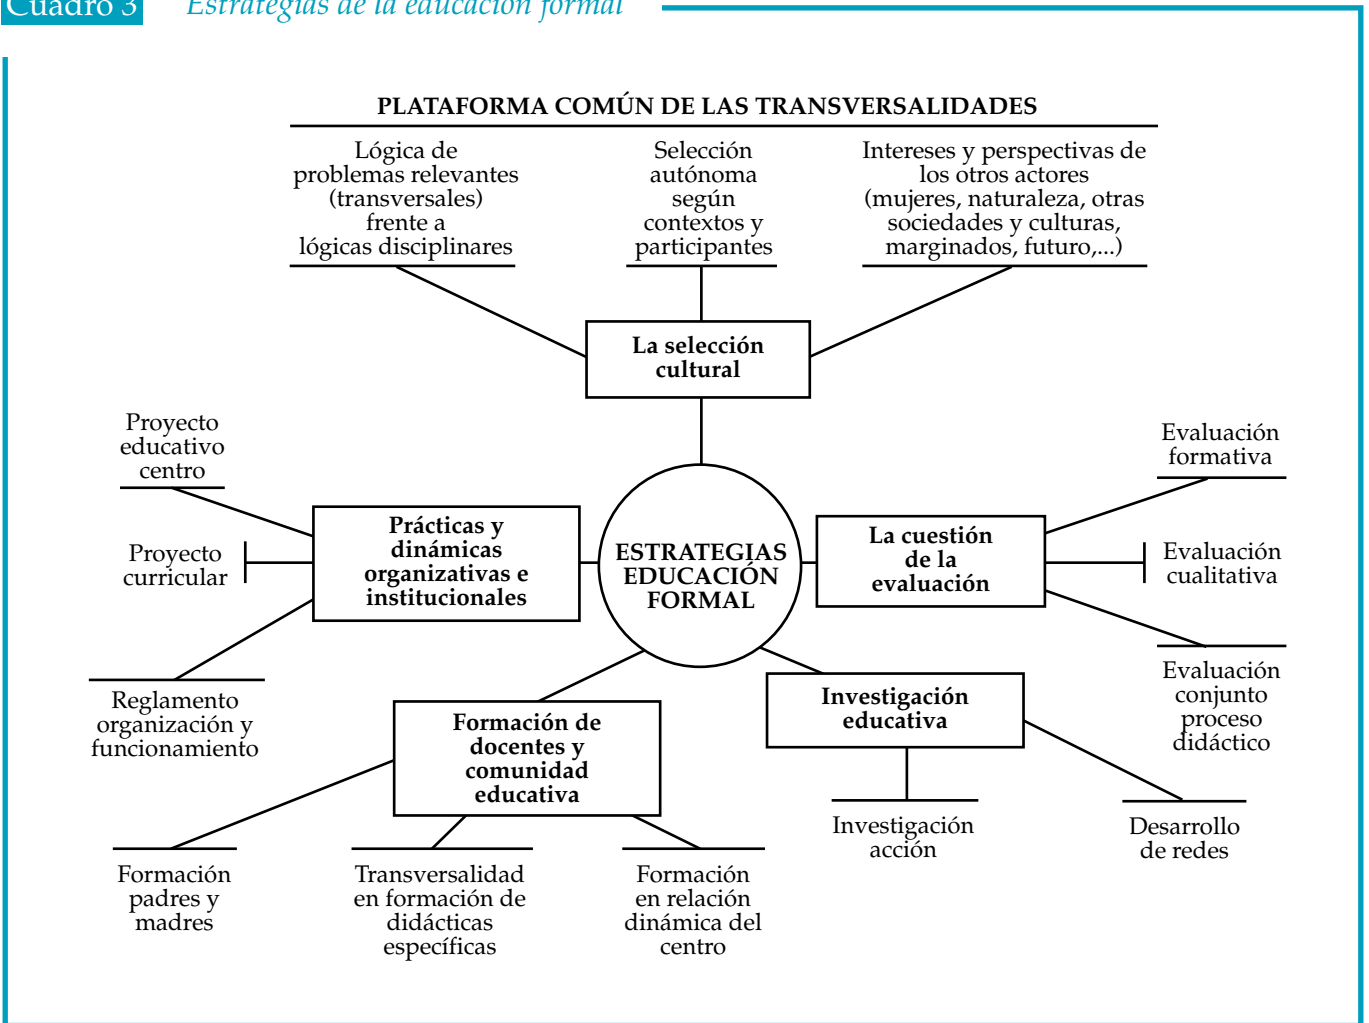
Cuadro 3 Estrategias de la educación formal

PLATAFORMA COMÚN DE LAS TRANSVERSALIDADES

Lógica de problemas relevantes (transversales) frente a lógicas disciplinares

Selección autónoma según contextos y participantes

Intereses y perspectivas de los otros actores (mujeres, naturaleza, otras sociedades y culturas, marginados, futuro,...)

La selección cultural

Proyecto educativo centro

Proyecto curricular

Reglamento organización y funcionamiento

Prácticas y dinámicas organizativas e institucionales

ESTRATEGIAS EDUCACIÓN FORMAL

La cuestión de la evaluación

Evaluación formativa

Evaluación cualitativa

Evaluación conjunto proceso didáctico

Formación de docentes y comunidad educativa

Investigación educativa

Formación padres y madres

Transversalidad en formación de didácticas específicas

Formación en relación dinámica del centro

Investigación acción

Desarrollo de redes